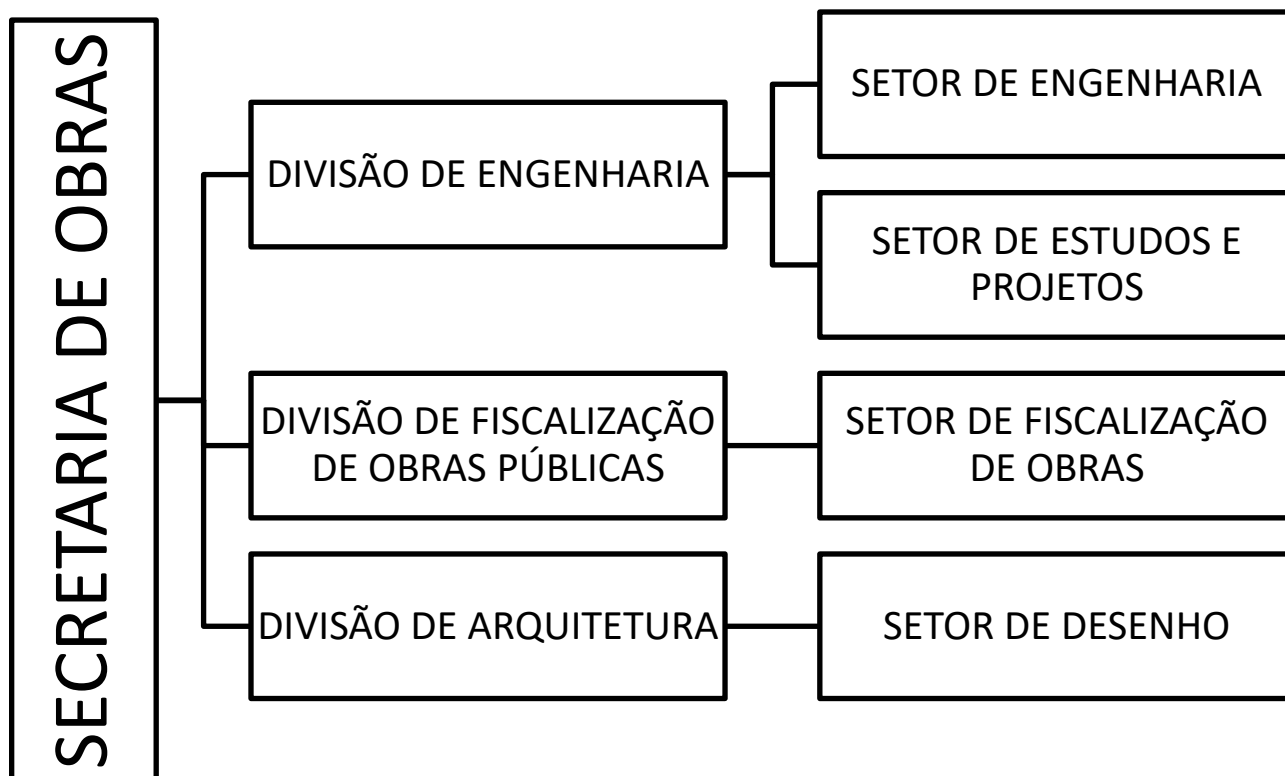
SECRETARIA DE OBRAS

DIVISÃO DE ENGENHARIA

SETOR DE ENGENHARIA

SETOR DE ESTUDOS E PROJETOS

DIVISÃO DE FISCALIZAÇÃO DE OBRAS PÚBLICAS

SETOR DE FISCALIZAÇÃO DE OBRAS

DIVISÃO DE ARQUITETURA

SETOR DE DESENHO